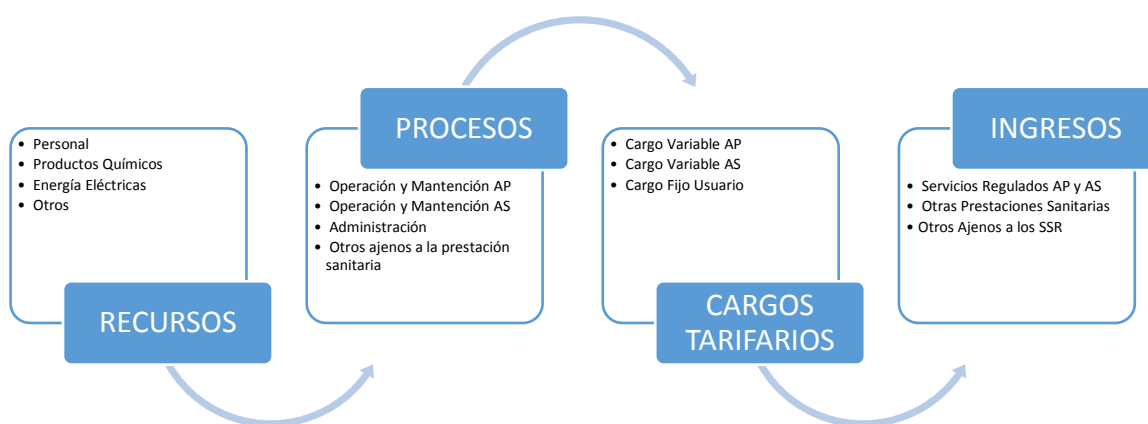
• Personal
• Productos Químicos
• Energía Eléctricas
• Otros

RECURSOS

PROCESOS

• Operación y Mantención AP
• Operación y Mantención AS
• Administración
• Otros ajenos a la prestación sanitaria

• Cargo Variable AP
• Cargo Variable AS
• Cargo Fijo Usuario

CARGOS TARIFARIOS

INGRESOS

• Servicios Regulados AP y AS
• Otras Prestaciones Sanitarias
• Otros Ajenos a los SSR